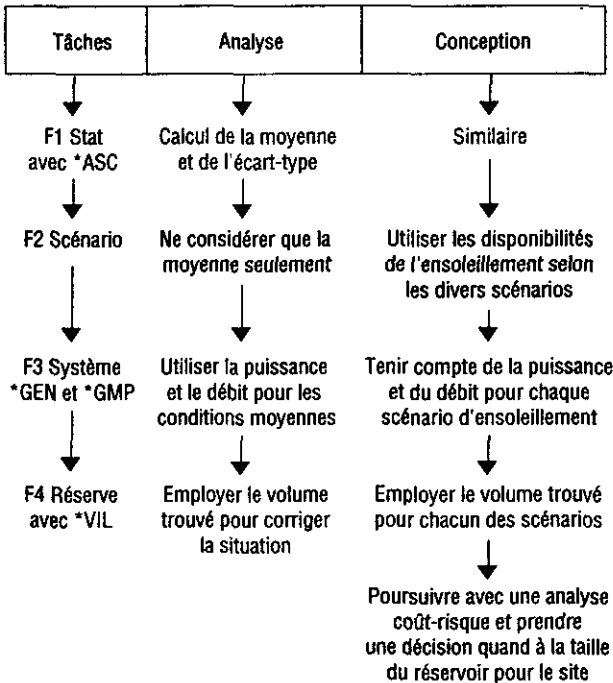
| Tâches | Analyse | Conception |
|---|---|---|

F1 Stat avec *ASC

F2 Scénario

F3 Système *GEN et *GMP

F4 Réserve avec *VIL

Calcul de la moyenne et de l'écart-type

Ne considérer que la moyenne seulement

Utiliser la puissance et le débit pour les conditions moyennes

Employer le volume trouvé pour corriger la situation

Similaire

Utiliser les disponibilités de l'ensoleillement selon les divers scénarios

Tenir compte de la puissance et du débit pour chaque scénario d'ensoleillement

Employer le volume trouvé pour chacun des scénarios

Poursuivre avec une analyse coût-risque et prendre une décision quand à la taille du réservoir pour le site